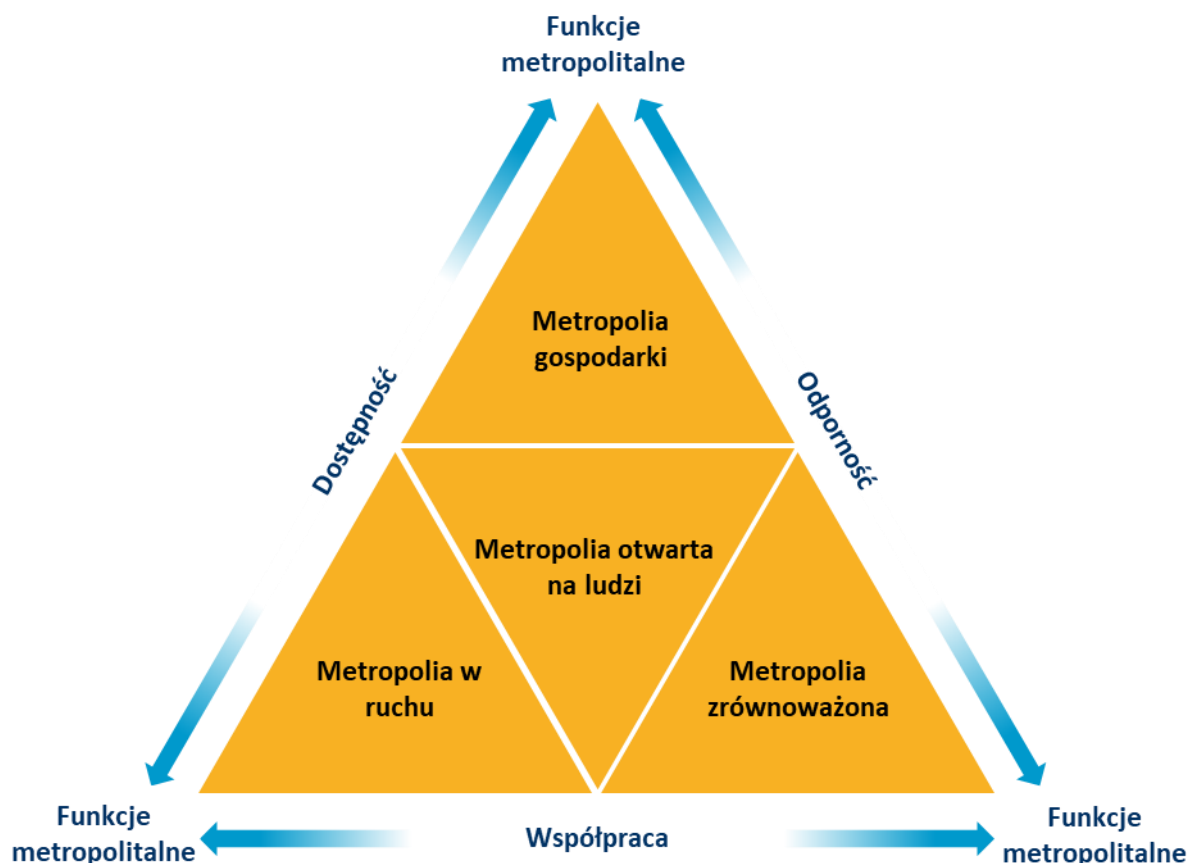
Funkcje metropolitalne

Metropolia gospodarki

Dostępność

Odporność

Metropolia otwarta na ludzi

Metropolia w ruchu

Metropolia zrównoważona

Funkcje metropolitalne

Współpraca

Funkcje metropolitalne